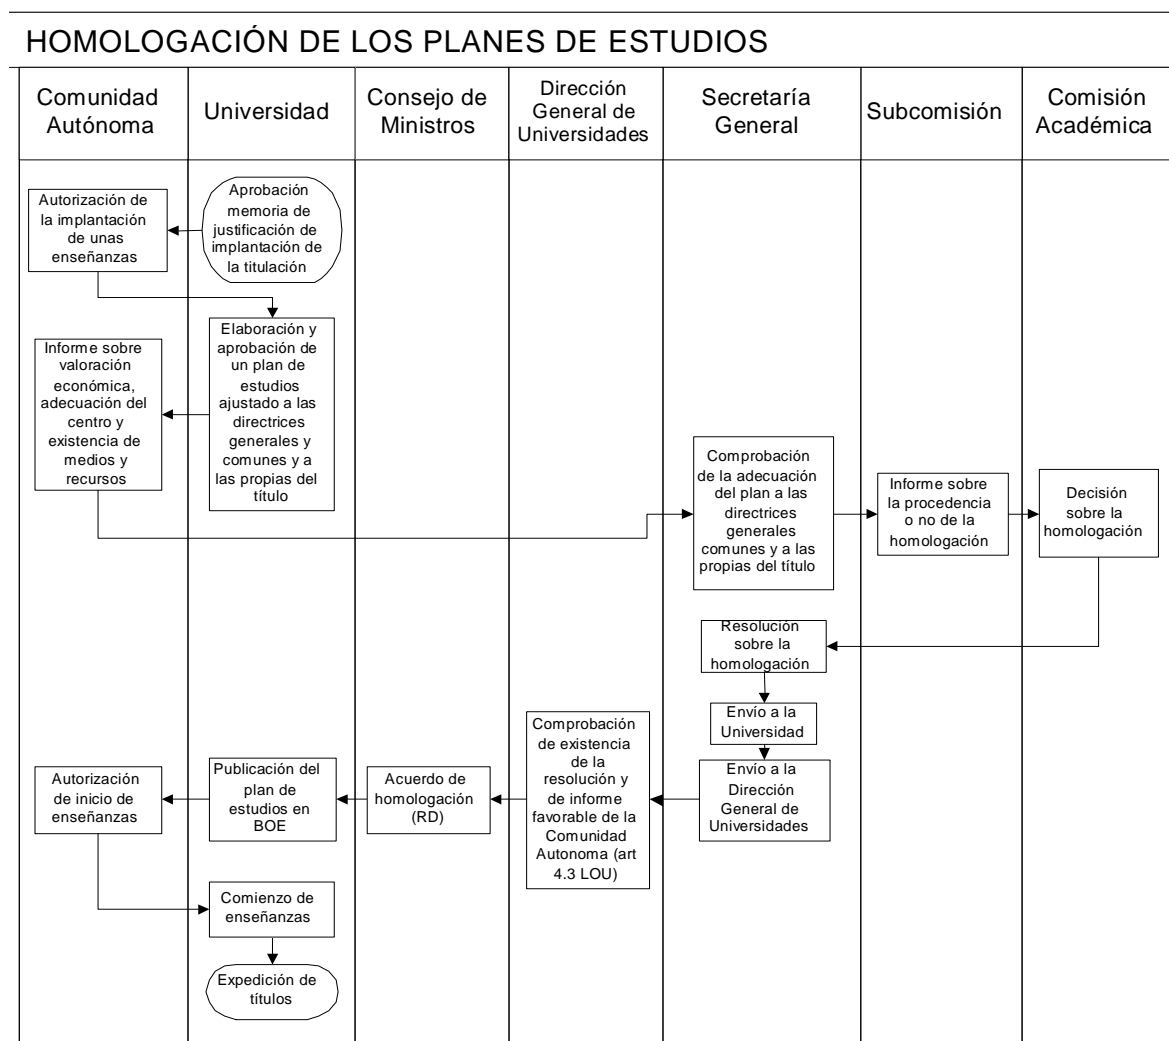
HOMOLOGACIÓN DE LOS PLANES DE ESTUDIOS

Comunidad Autónoma

Universidad

Consejo de Ministros

Dirección General de Universidades

Secretaría General

Subcomisión

Comisión Académica

Aprobación memoria de justificación de implantación de la titulación

Autorización de la implantación de unas enseñanzas

Elaboración y aprobación de un plan de estudios ajustado a las directrices generales y comunes y a las propias del título

Informe sobre valoración económica, adecuación del centro y existencia de medios y recursos

Comprobación de la adecuación del plan a las directrices generales comunes y a las propias del título

Informe sobre la procedencia o no de la homologación

Decisión sobre la homologación

Resolución sobre la homologación

Envío a la Universidad

Envío a la Dirección General de Universidades

Comprobación de existencia de la resolución y de informe favorable de la Comunidad Autonoma (art 4.3 LOU)

Acuerdo de homologación (RD)

Publicación del plan de estudios en BOE

Autorización de inicio de enseñanzas

Comienzo de enseñanzas

Expedición de títulos